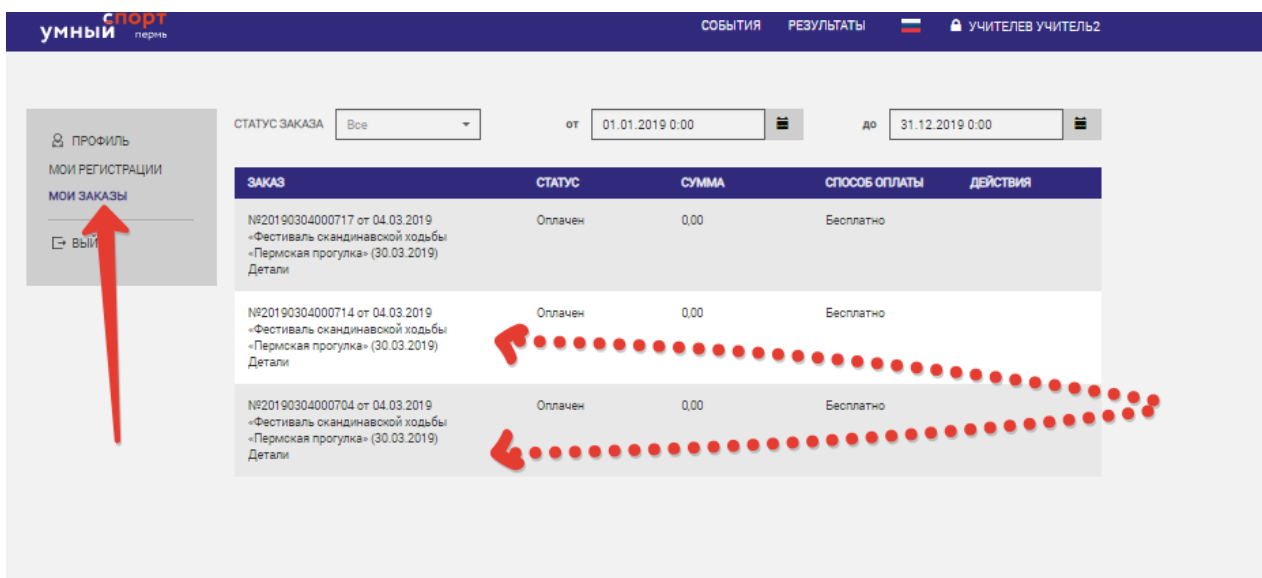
умный спорт пермь

СОБЫТИЯ РЕЗУЛЬТАТЫ УЧИТЕЛЕВ УЧИТЕЛЬ2

ПРОФИЛЬ
МОИ РЕГИСТРАЦИИ
МОИ ЗАКАЗЫ
ВЫ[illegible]

СТАТУС ЗАКАЗА Все от 01.01.2019 0:00 до 31.12.2019 0:00

| ЗАКАЗ | СТАТУС | СУММА | СПОСОБ ОПЛАТЫ | ДЕЙСТВИЯ |
|---|---|---|---|---|
| №20190304000717 от 04.03.2019 «Фестиваль скандинавской ходьбы «Пермская прогулка» (30.03.2019) Детали | Оплачен | 0,00 | Бесплатно | |
| №20190304000714 от 04.03.2019 «Фестиваль скандинавской ходьбы «Пермская прогулка» (30.03.2019) Детали | Оплачен | 0,00 | Бесплатно | |
| №20190304000704 от 04.03.2019 «Фестиваль скандинавской ходьбы «Пермская прогулка» (30.03.2019) Детали | Оплачен | 0,00 | Бесплатно | |